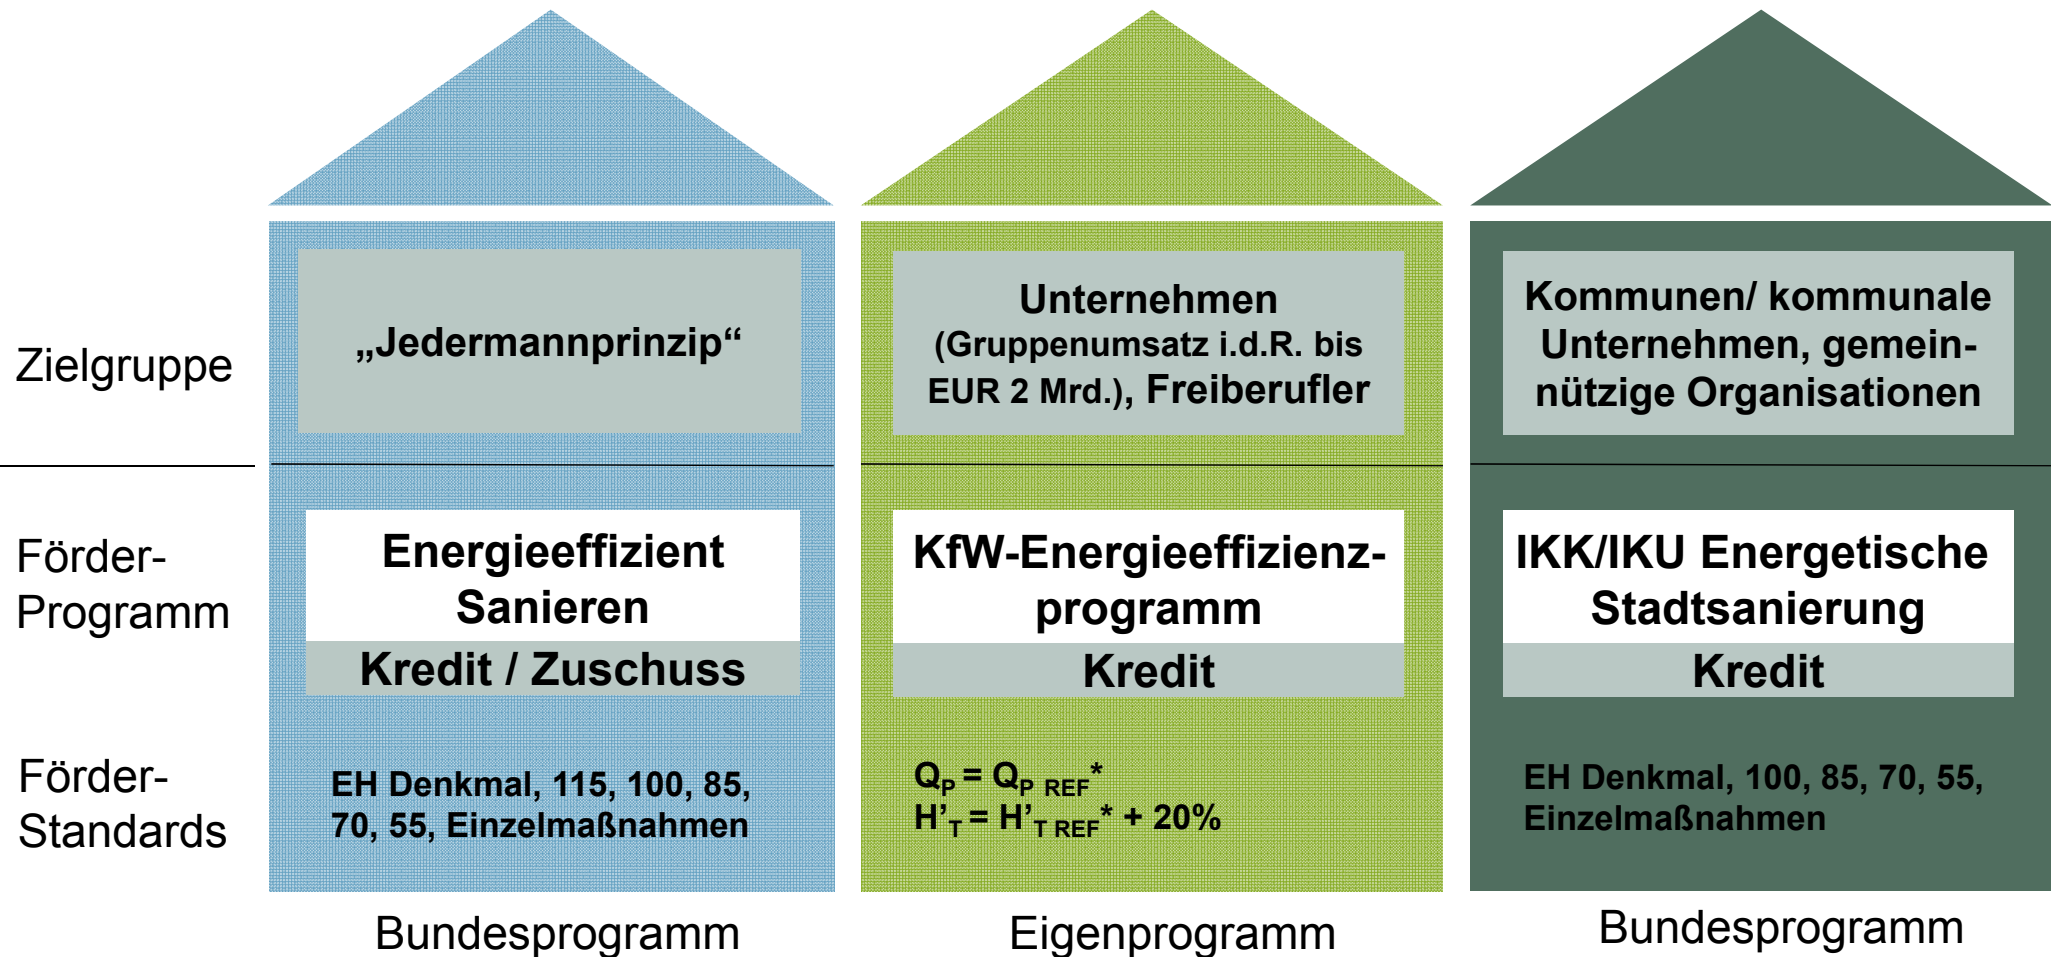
Zielgruppe

Förder-Programm

Förder-Standards

„Jedermannprinzip“

Energieeffizient Sanieren

Kredit / Zuschuss

EH Denkmal, 115, 100, 85, 70, 55, Einzelmaßnahmen

Bundesprogramm

Unternehmen (Gruppenumsatz i.d.R. bis EUR 2 Mrd.), Freiberufler

KfW-Energieeffizienzprogramm

Kredit

$Q_P = Q_{P\ REF}$*
$H'_T = H'_{T\ REF}$* + 20%

Eigenprogramm

Kommunen/ kommunale Unternehmen, gemeinnützige Organisationen

IKK/IKU Energetische Stadtsanierung

Kredit

EH Denkmal, 100, 85, 70, 55, Einzelmaßnahmen

Bundesprogramm